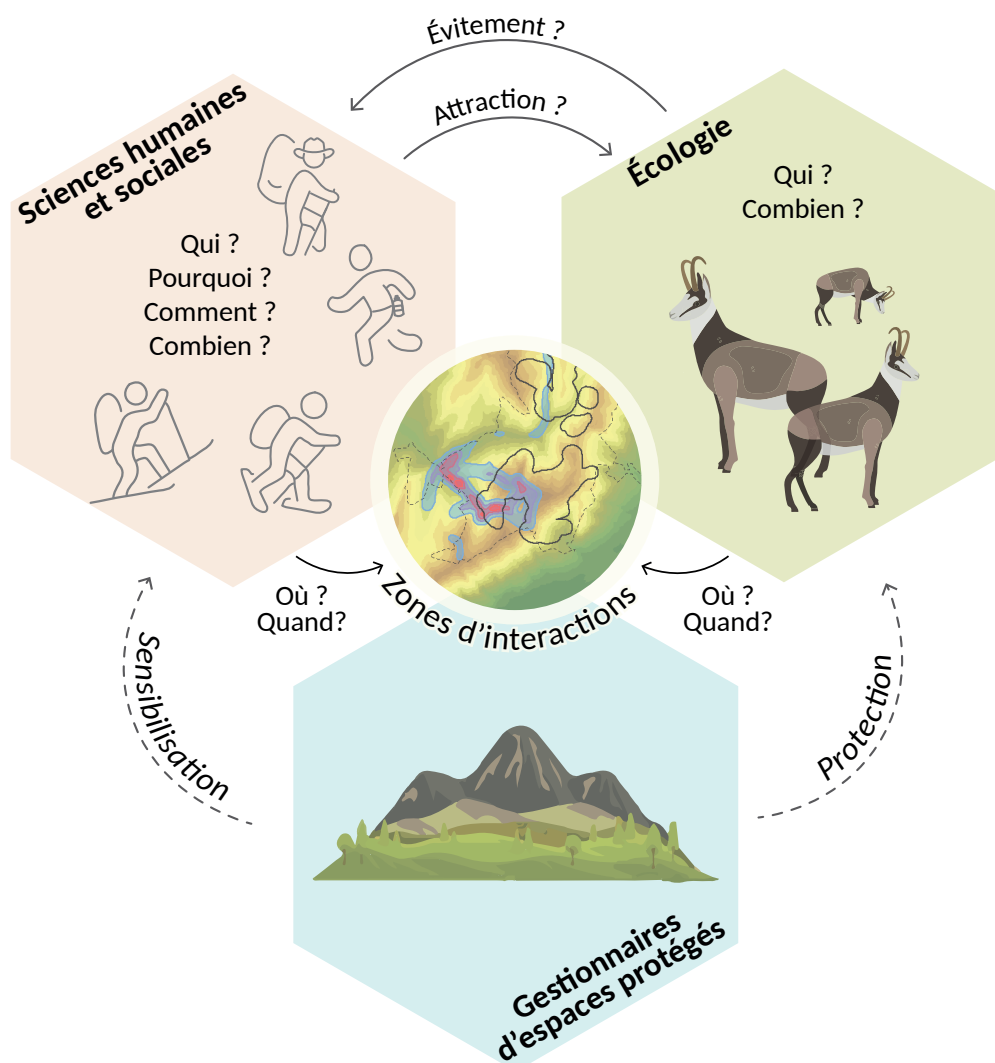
Évitement ?

Attraction ?

Sciences humaines et sociales

Qui ?
Pourquoi ?
Comment ?
Combien ?

Écologie

Qui ?
Combien ?

Où ?
Quand?

Zones d'interactions

Où ?
Quand?

Sensibilisation

Protection

Gestionnaires d'espaces protégés